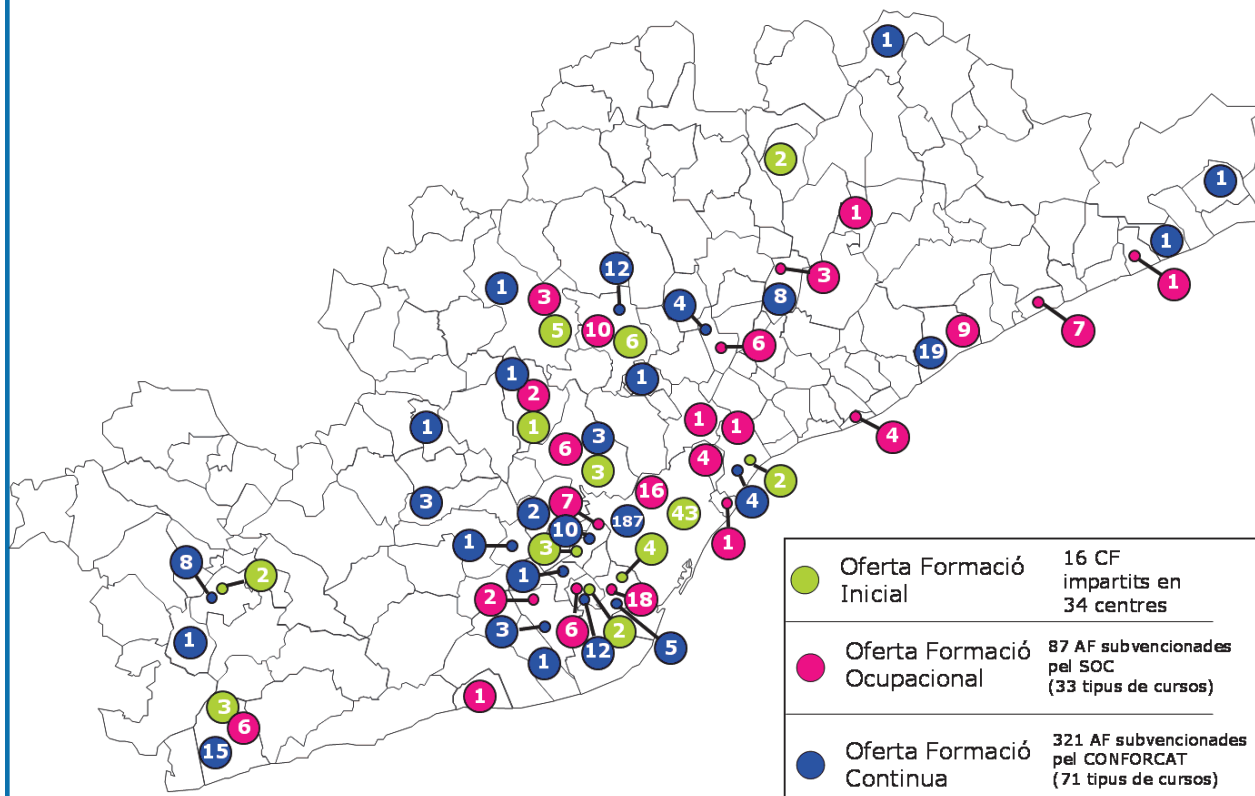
1
2
1
1
1
1
3
12
3
1
4
8
5
10
6
6
9
7
19
1
1
2
1
1
1
1
1
6
3
4
4
3
2
3
16
7
4
2
187
43
10
1
1
3
4
8
2
1
2
18
3
6
2
5
1
12
1
1
3
6
15

Oferta Formació Inicial | 16 CF impartits en 34 centres
Oferta Formació Ocupacional | 87 AF subvencionades pel SOC (33 tipus de cursos)
Oferta Formació Continua | 321 AF subvencionades pel CONFORCAT (71 tipus de cursos)